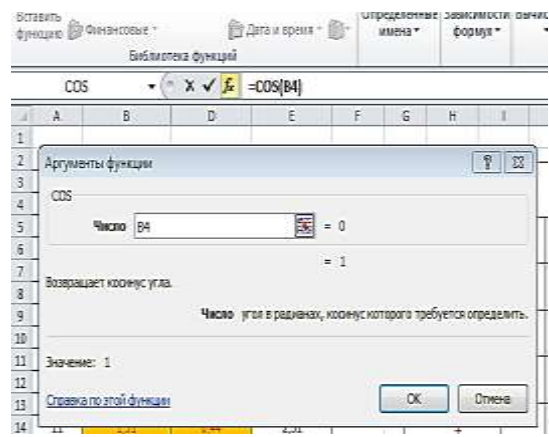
Вставить функцию Финансовые Дата и время Определенные имена Зависимости формул Вычис

Библиотека функций

COS

=COS(B4)

A B D E F G H I

1
2
3
4
5
6
7
8
9
10
11
12
13
14

Аргументы функции

COS

Число B4 = 0

= 1

Возвращает косинус угла.

Число угла в радианах, косинус которого требуется определить.

Значение: 1

Справка по этой функции

OK Отмена

11 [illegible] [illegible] 2,51